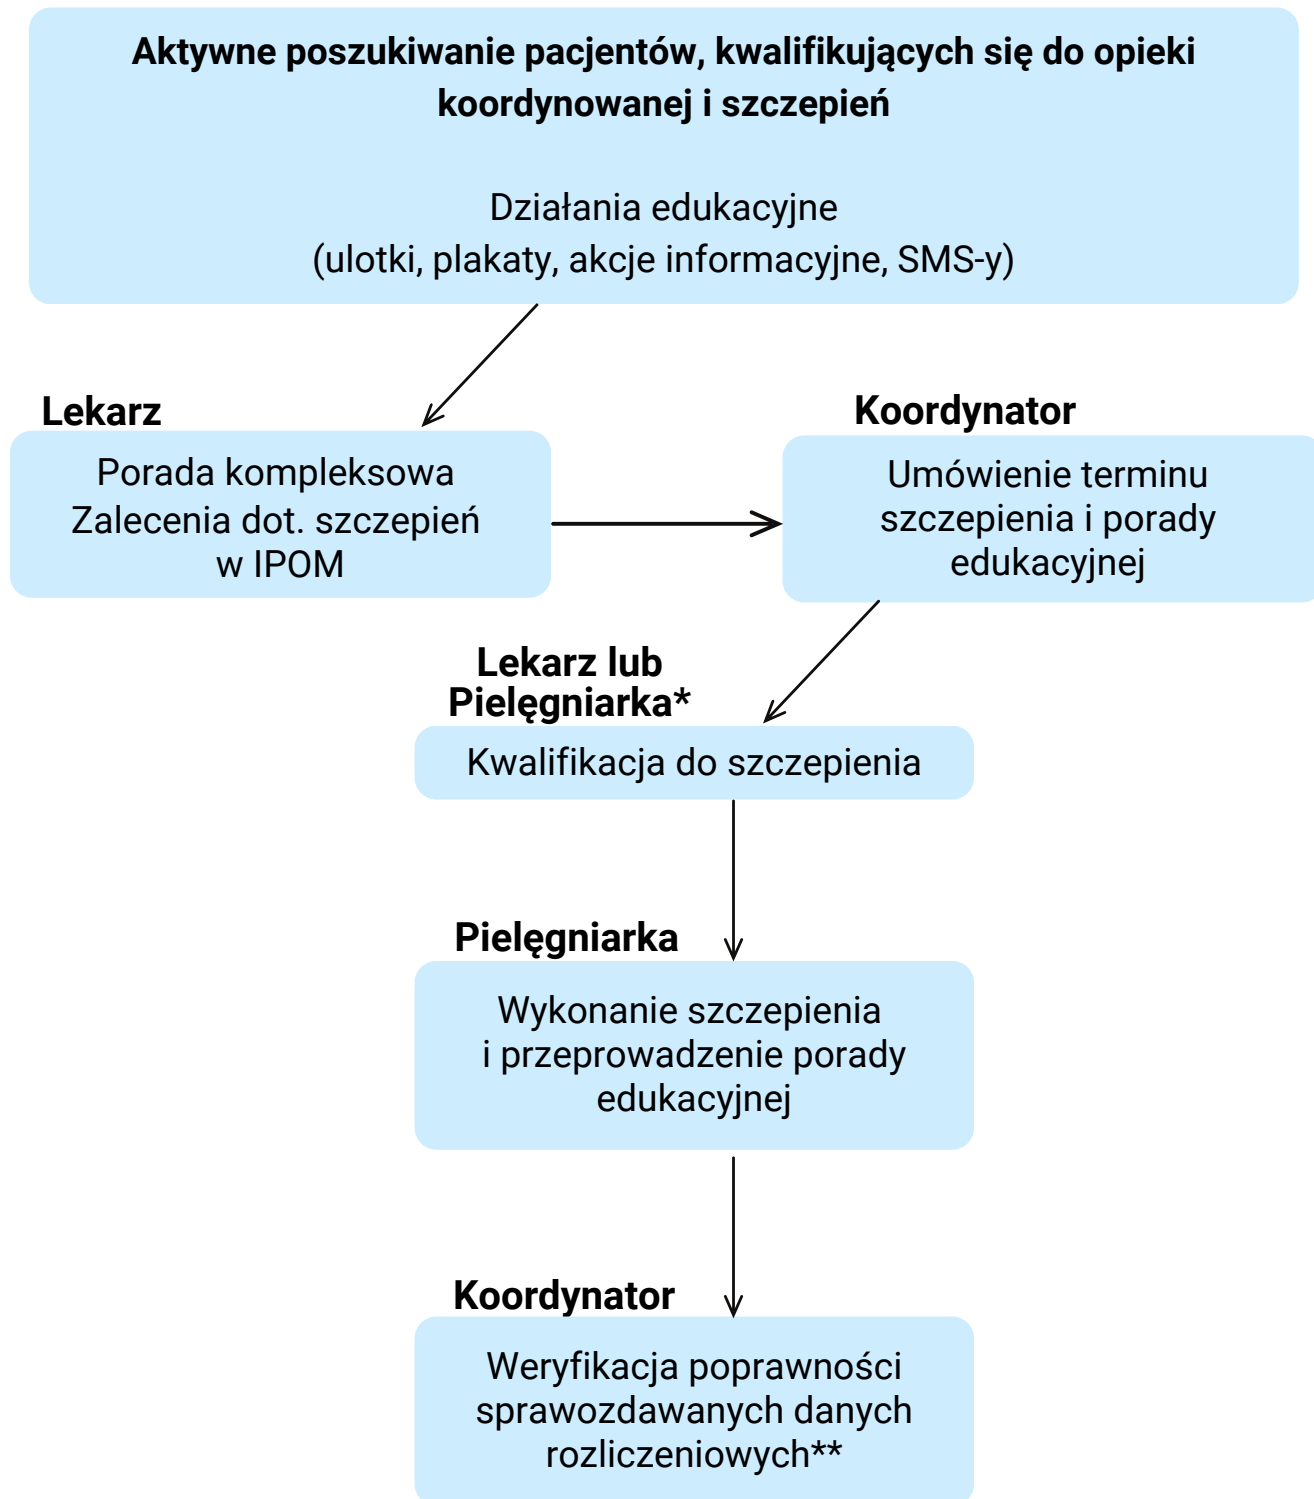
**Aktywne poszukiwanie pacjentów, kwalifikujących się do opieki koordynowanej i szczepień**

Działania edukacyjne
(ulotki, plakaty, akcje informacyjne, SMS-y)

**Lekarz**

Porada kompleksowa
Zalecenia dot. szczepień
w IPOM

**Koordynator**

Umówienie terminu szczepienia i porady edukacyjnej

**Lekarz lub Pielęgniarka***

Kwalifikacja do szczepienia

**Pielęgniarka**

Wykonanie szczepienia i przeprowadzenie porady edukacyjnej

**Koordynator**

Weryfikacja poprawności sprawozdawanych danych rozliczeniowych**